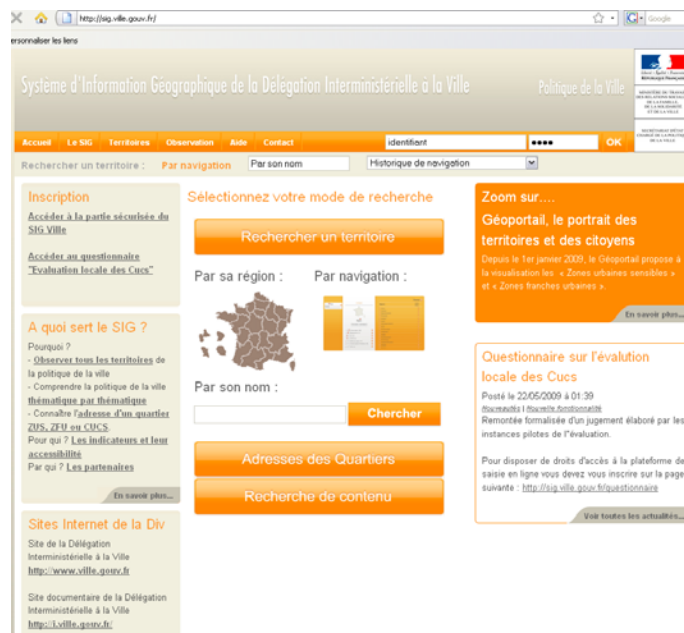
http://sig.ville.gouv.fr/

Google

ersonnaliser les liens

Système d'Information Géographique de la Délégation Interministérielle à la Ville

Politique de la Ville

Accueil Le SIG Territoires Observation Aide Contact

identifiant ●●●● OK

Rechercher un territoire : Par navigation Par son nom Historique de navigation

Inscription

Accéder à la partie sécurisée du SIG Ville

Accéder au questionnaire "Evaluation locale des Cucs"

A quoi sert le SIG ?

Pourquoi ?
- Observer tous les territoires de la politique de la ville
- Comprendre la politique de la ville thématique par thématique
- Connaître l'adresse d'un quartier ZUS, ZFU ou CUCS.
Pour qui ? Les indicateurs et leur accessibilité
Par qui ? Les partenaires

En savoir plus...

Sites Internet de la Div

Site de la Délégation Interministérielle à la Ville
http://www.ville.gouv.fr

Site documentaire de la Délégation Interministérielle à la Ville
http://i.ville.gouv.fr/

Sélectionnez votre mode de recherche

Rechercher un territoire

Par sa région : Par navigation :

Par son nom :

Chercher

Adresses des Quartiers

Recherche de contenu

Zoom sur....

Géoportail, le portrait des territoires et des citoyens

Depuis le 1er janvier 2009, le Géoportail propose à la visualisation les « Zones urbaines sensibles » et « Zones franches urbaines ».

En savoir plus...

Questionnaire sur l'évalution locale des Cucs

Posté le 22/05/2009 à 01:39
Nouveautés | Nouvelle fonctionnalité
Remontée formalisée d'un jugement élaboré par les instances pilotes de l'évaluation.

Pour disposer de droits d'accès à la plateforme de saisie en ligne vous devez vous inscrire sur la page suivante : http://sig.ville.gouv.fr/questionnaire

Voir toutes les actualités...